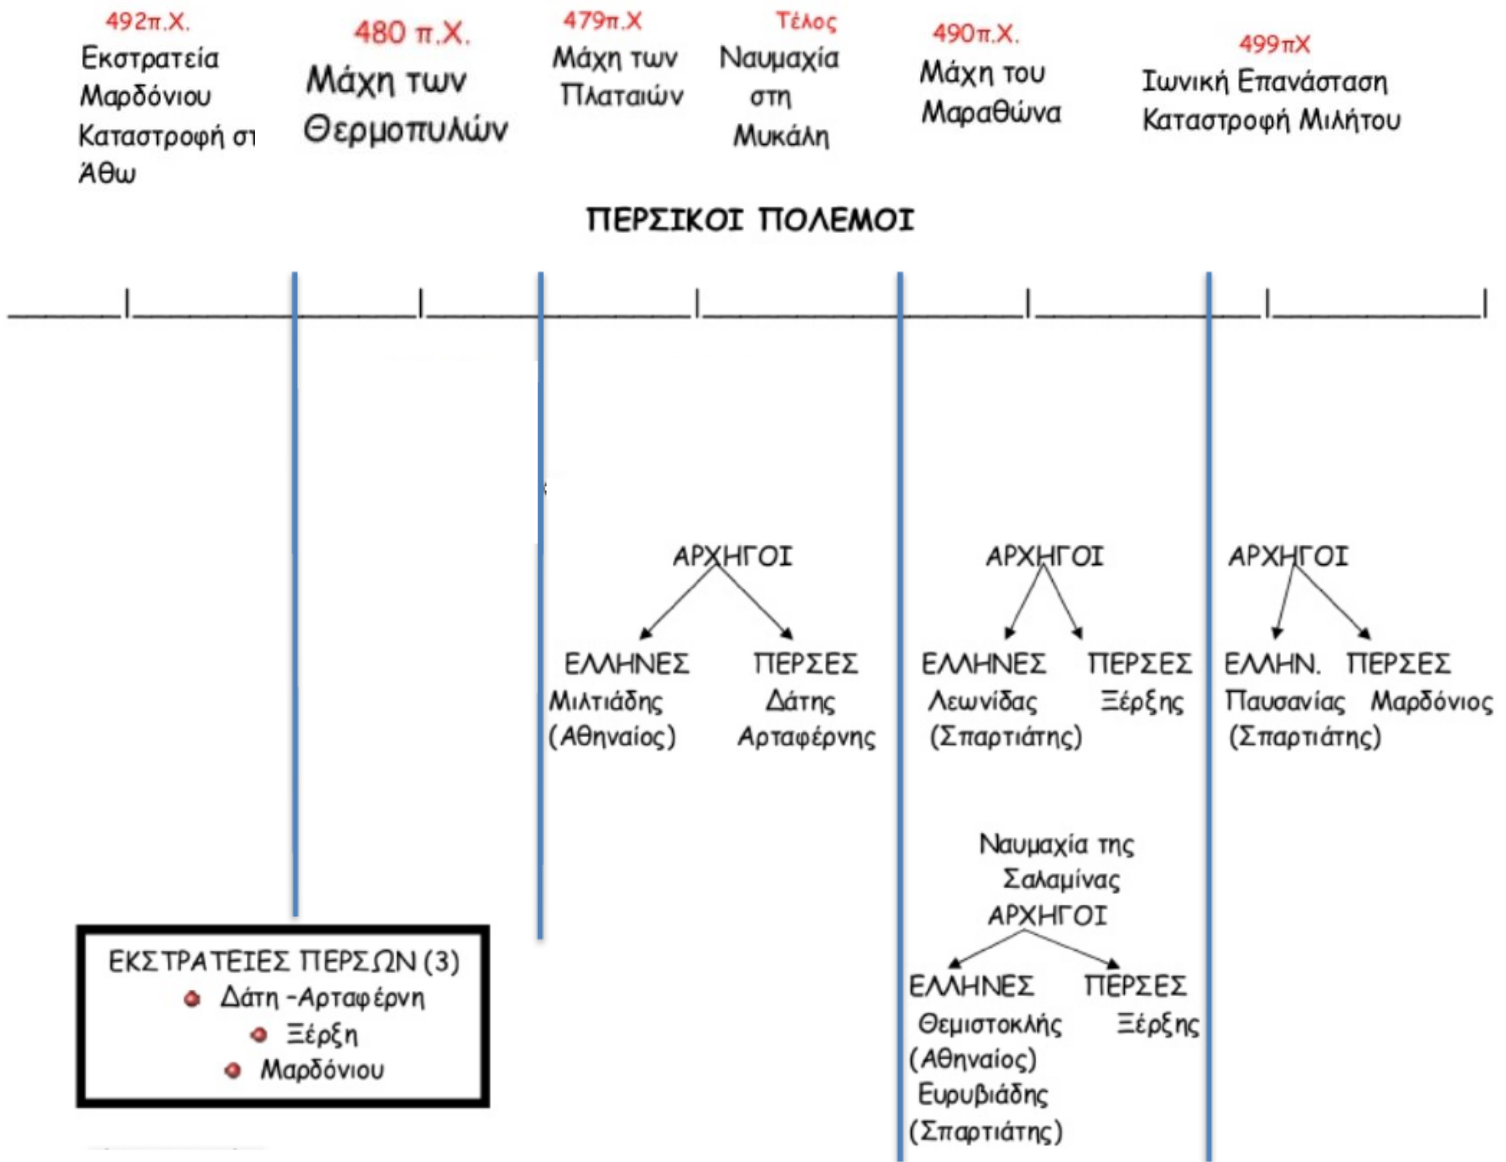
492π.Χ.
Εκστρατεία Μαρδόνιου Καταστροφή στ Άθω

480 π.Χ.
Μάχη των Θερμοπυλών

479π.Χ
Μάχη των Πλαταιών

Τέλος
Ναυμαχία στη Μυκάλη

490π.Χ.
Μάχη του Μαραθώνα

499πΧ
Ιωνική Επανάσταση Καταστροφή Μιλήτου

ΠΕΡΣΙΚΟΙ ΠΟΛΕΜΟΙ

ΑΡΧΗΓΟΙ
ΕΛΛΗΝΕΣ
Μιλτιάδης (Αθηναίος)
ΠΕΡΣΕΣ
Δάτης
Αρταφέρνης

ΑΡΧΗΓΟΙ
ΕΛΛΗΝΕΣ
Λεωνίδας (Σπαρτιάτης)
ΠΕΡΣΕΣ
Ξέρξης

ΑΡΧΗΓΟΙ
ΕΛΛΗΝ.
Παυσανίας (Σπαρτιάτης)
ΠΕΡΣΕΣ
Μαρδόνιος

Ναυμαχία της Σαλαμίνας
ΑΡΧΗΓΟΙ
ΕΛΛΗΝΕΣ
Θεμιστοκλής (Αθηναίος)
Ευρυβιάδης (Σπαρτιάτης)
ΠΕΡΣΕΣ
Ξέρξης

ΕΚΣΤΡΑΤΕΙΕΣ ΠΕΡΣΩΝ (3)
Δάτη -Αρταφέρνη
Ξέρξη
Μαρδόνιου